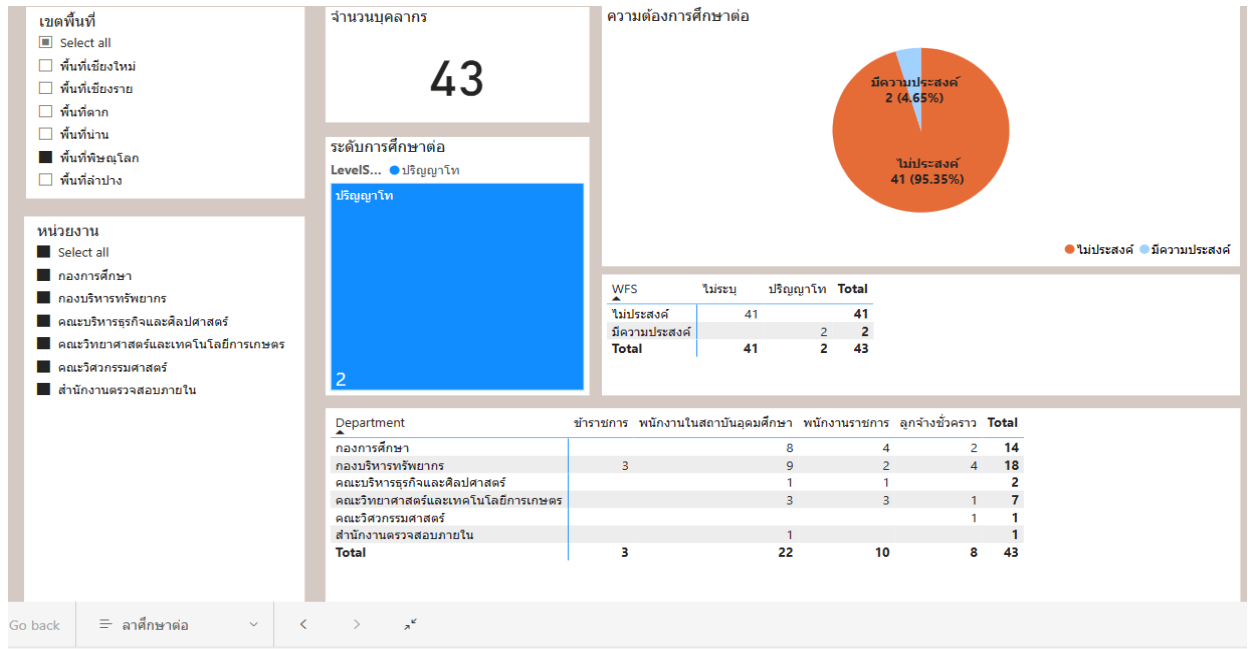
เขตพื้นที่
Select all
พื้นที่เชียงใหม่
พื้นที่เชียงราย
พื้นที่ตาก
พื้นที่น่าน
พื้นที่พิษณุโลก
พื้นที่ลำปาง

หน่วยงาน
Select all
กองการศึกษา
กองบริหารทรัพยากร
คณะบริหารธุรกิจและศิลปศาสตร์
คณะวิทยาศาสตร์และเทคโนโลยีการเกษตร
คณะวิศวกรรมศาสตร์
สำนักงานตรวจสอบภายใน

จำนวนบุคลากร
43

ระดับการศึกษาต่อ
LevelS... ปริญญาโท
ปริญญาโท
2

ความต้องการศึกษาต่อ
มีความประสงค์ 2 (4.65%)
ไม่ประสงค์ 41 (95.35%)
ไม่ประสงค์ มีความประสงค์

| WFS | ไม่ระบุ | ปริญญาโท | Total |
|---|---|---|---|
| ไม่ประสงค์ | 41 | | 41 |
| มีความประสงค์ | | 2 | 2 |
| Total | 41 | 2 | 43 |

| Department | ข้าราชการ | พนักงานในสถาบันอุดมศึกษา | พนักงานราชการ | ลูกจ้างชั่วคราว | Total |
|---|---|---|---|---|---|
| กองการศึกษา | | 8 | 4 | 2 | 14 |
| กองบริหารทรัพยากร | 3 | 9 | 2 | 4 | 18 |
| คณะบริหารธุรกิจและศิลปศาสตร์ | | 1 | 1 | | 2 |
| คณะวิทยาศาสตร์และเทคโนโลยีการเกษตร | | 3 | 3 | 1 | 7 |
| คณะวิศวกรรมศาสตร์ | | | | 1 | 1 |
| สำนักงานตรวจสอบภายใน | | 1 | | | 1 |
| Total | 3 | 22 | 10 | 8 | 43 |

Go back
ลาศึกษาต่อ